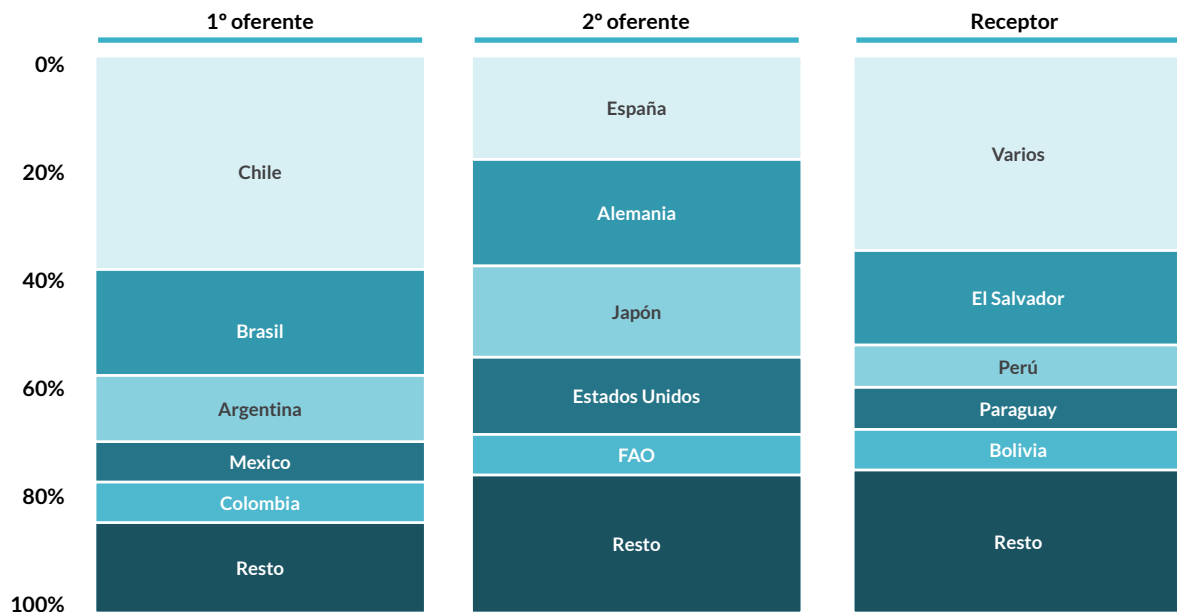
1º oferente

2º oferente

Receptor

0%
20%
40%
60%
80%
100%

Chile
Brasil
Argentina
Mexico
Colombia
Resto

España
Alemania
Japón
Estados Unidos
FAO
Resto

Varios
El Salvador
Perú
Paraguay
Bolivia
Resto